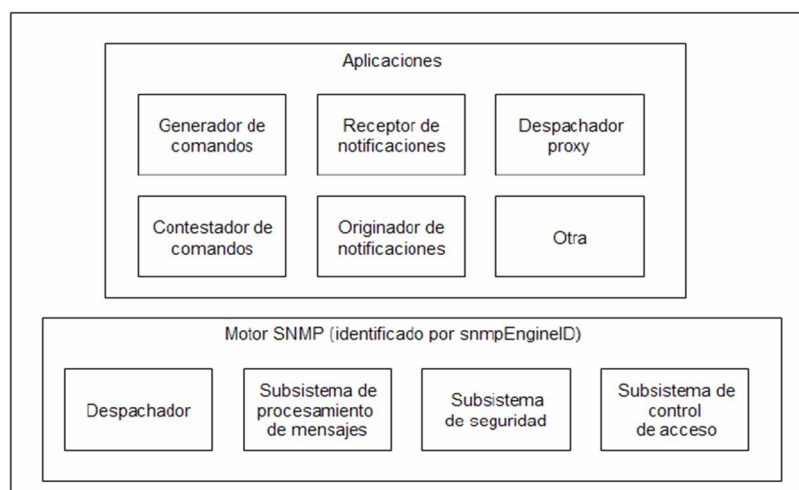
Aplicaciones

Generador de comandos

Receptor de notificaciones

Despachador proxy

Contestador de comandos

Originador de notificaciones

Otra

Motor SNMP (identificado por snmpEngineID)

Despachador

Subsistema de procesamiento de mensajes

Subsistema de seguridad

Subsistema de control de acceso